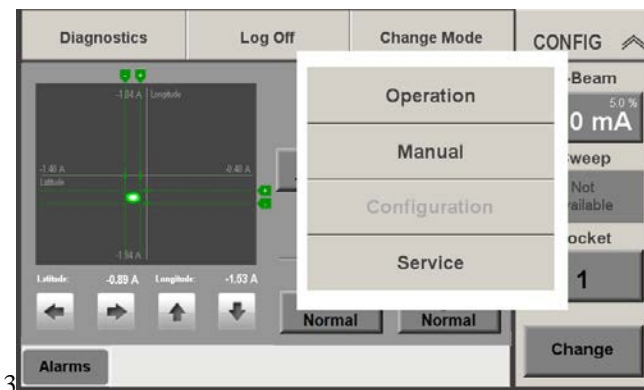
Diagnostics

Log Off

Change Mode

CONFIG

-1.04 A Longitude

-1.40 A

-0.48 A

Latitude

-1.94 A

Latitude: -0.89 A Longitude: -1.53 A

Operation

Manual

Configuration

Service

-Beam

5.0 %

0 mA

weep

Not
ailable

ocket

1

Normal

Normal

Change

Alarms

3